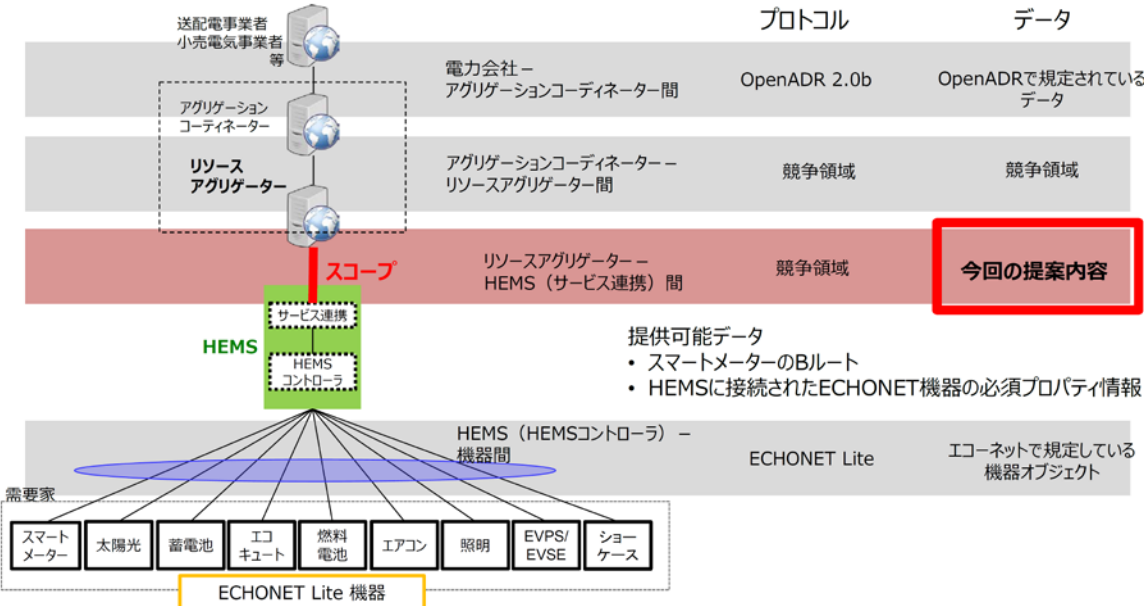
送配電事業者
小売電気事業者
等

プロトコル

データ

電力会社－
アグリゲーションコーディネーター間

OpenADR 2.0b

OpenADRで規定されているデータ

アグリゲーション
コーディネーター

リソース
アグリゲーター

アグリゲーションコーディネーター－
リソースアグリゲーター間

競争領域

競争領域

スコープ

リソースアグリゲーター－
HEMS（サービス連携）間

競争領域

今回の提案内容

サービス連携

HEMS

HEMS
コントローラ

提供可能データ
• スマートメーターのBルート
• HEMSに接続されたECHONET機器の必須プロパティ情報

HEMS（HEMSコントローラ）－
機器間

ECHONET Lite

エコーネットで規定している
機器オブジェクト

需要家

スマート
メーター

太陽光

蓄電池

エコ
キュート

燃料
電池

エアコン

照明

EVPS/
EVSE

ショー
ケース

ECHONET Lite 機器